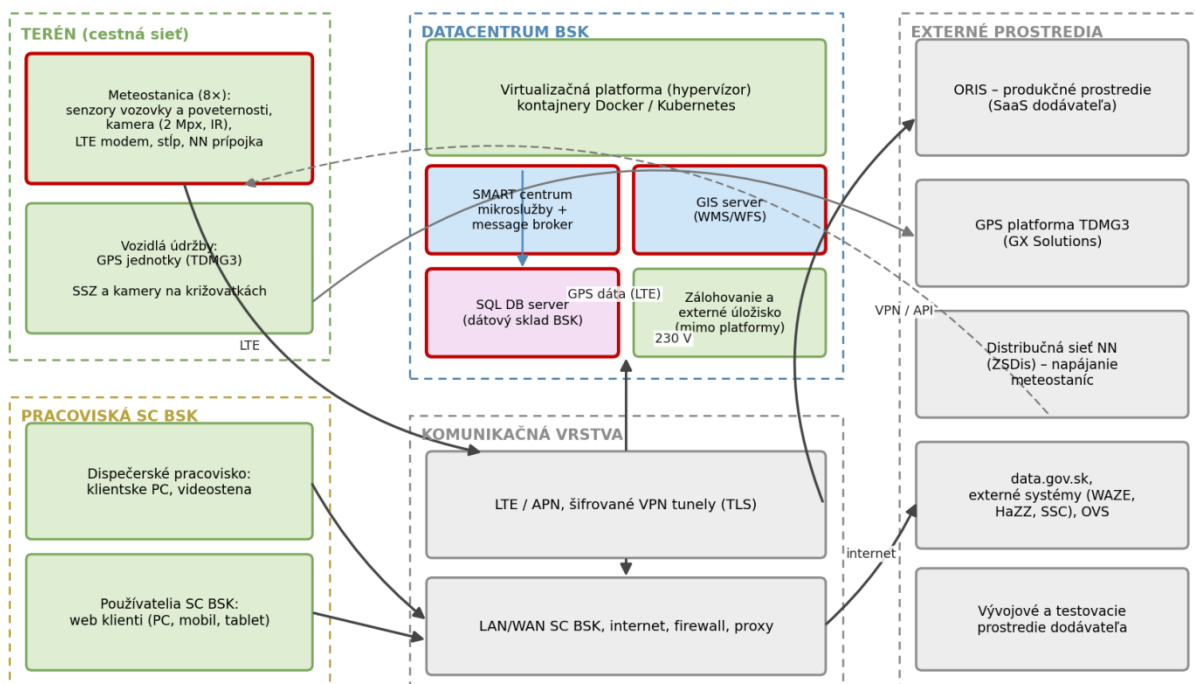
TERÉN (cestná sieť)

Meteostanica (8×):
senzory vozovky a poveternosti,
kamera (2 Mpx, IR),
LTE modem, stĺp, NN prípojka

Vozidlá údržby:
GPS jednotky (TDMG3)

SSZ a kamery na križovatkách

LTE

PRACOVISKÁ SC BSK

Dispečerské pracovisko:
klientske PC, videostena

Používatelia SC BSK:
web klienti (PC, mobil, tablet)

DATACENTRUM BSK

Virtualizačná platforma (hypervízor)
kontajnery Docker / Kubernetes

SMART centrum
mikroslužby +
message broker

GIS server
(WMS/WFS)

SQL DB server
(dátový sklad BSK)

GPS dáta (LTE)

Zálohovanie a
externé úložisko
(mimo platformy)

230 V

KOMUNIKAČNÁ VRSTVA

LTE / APN, šifrované VPN tunely (TLS)

LAN/WAN SC BSK, internet, firewall, proxy

internet

EXTERNÉ PROSTREDIA

ORIS – produkčné prostredie
(SaaS dodávateľa)

GPS platforma TDMG3
(GX Solutions)

VPN / API

Distribučná sieť NN
(ZSDis) – napájanie
meteostaníc

data.gov.sk,
externé systémy (WAZE,
HaZZ, SSC), OVS

Vývojové a testovacie
prostredie dodávateľa